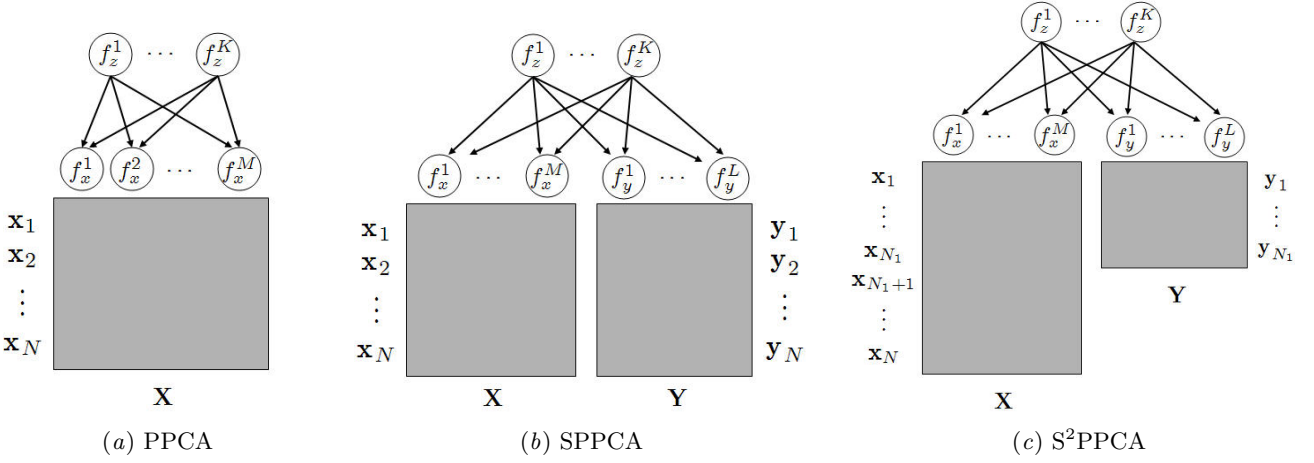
$f_z^1$ $\cdots$ $f_z^K$

$f_x^1$ $f_x^2$ $\cdots$ $f_x^M$

$\mathbf{x}_1$
$\mathbf{x}_2$
$\vdots$
$\mathbf{x}_N$

$\mathbf{X}$

$(a)$ PPCA

$f_z^1$ $\cdots$ $f_z^K$

$f_x^1$ $\cdots$ $f_x^M$ $f_y^1$ $\cdots$ $f_y^L$

$\mathbf{x}_1$
$\mathbf{x}_2$
$\vdots$
$\mathbf{x}_N$

$\mathbf{y}_1$
$\mathbf{y}_2$
$\vdots$
$\mathbf{y}_N$

$\mathbf{X}$ $\mathbf{Y}$

$(b)$ SPPCA

$f_z^1$ $\cdots$ $f_z^K$

$f_x^1$ $\cdots$ $f_x^M$ $f_y^1$ $\cdots$ $f_y^L$

$\mathbf{x}_1$
$\vdots$
$\mathbf{x}_{N_1}$
$\mathbf{x}_{N_1+1}$
$\vdots$
$\mathbf{x}_N$

$\mathbf{y}_1$
$\vdots$
$\mathbf{y}_{N_1}$

$\mathbf{Y}$

$\mathbf{X}$

$(c)$ S$^2$PPCA